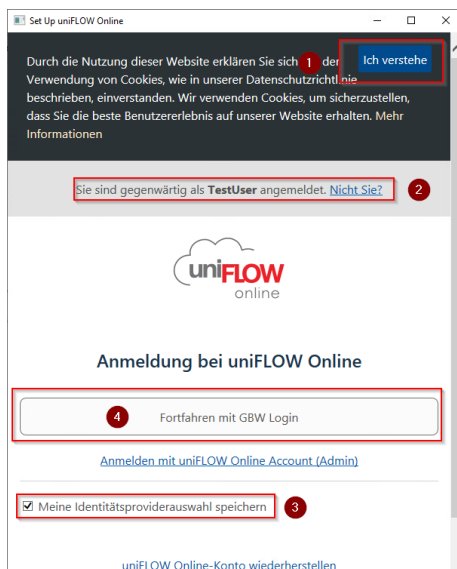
Set Up uniFLOW Online

Durch die Nutzung dieser Website erklären Sie sich 1 der Verwendung von Cookies, wie in unserer Datenschutzrichtlinie beschrieben, einverstanden. Wir verwenden Cookies, um sicherzustellen, dass Sie die beste Benutzererlebnis auf unserer Website erhalten. Mehr Informationen

Ich verstehe

Sie sind gegenwärtig als **TestUser** angemeldet. Nicht Sie? 2

uniFLOW online

Anmeldung bei uniFLOW Online

4 Fortfahren mit GBW Login

Anmelden mit uniFLOW Online Account (Admin)

☑ Meine Identitätsproviderauswahl speichern 3

uniFLOW Online-Konto wiederherstellen